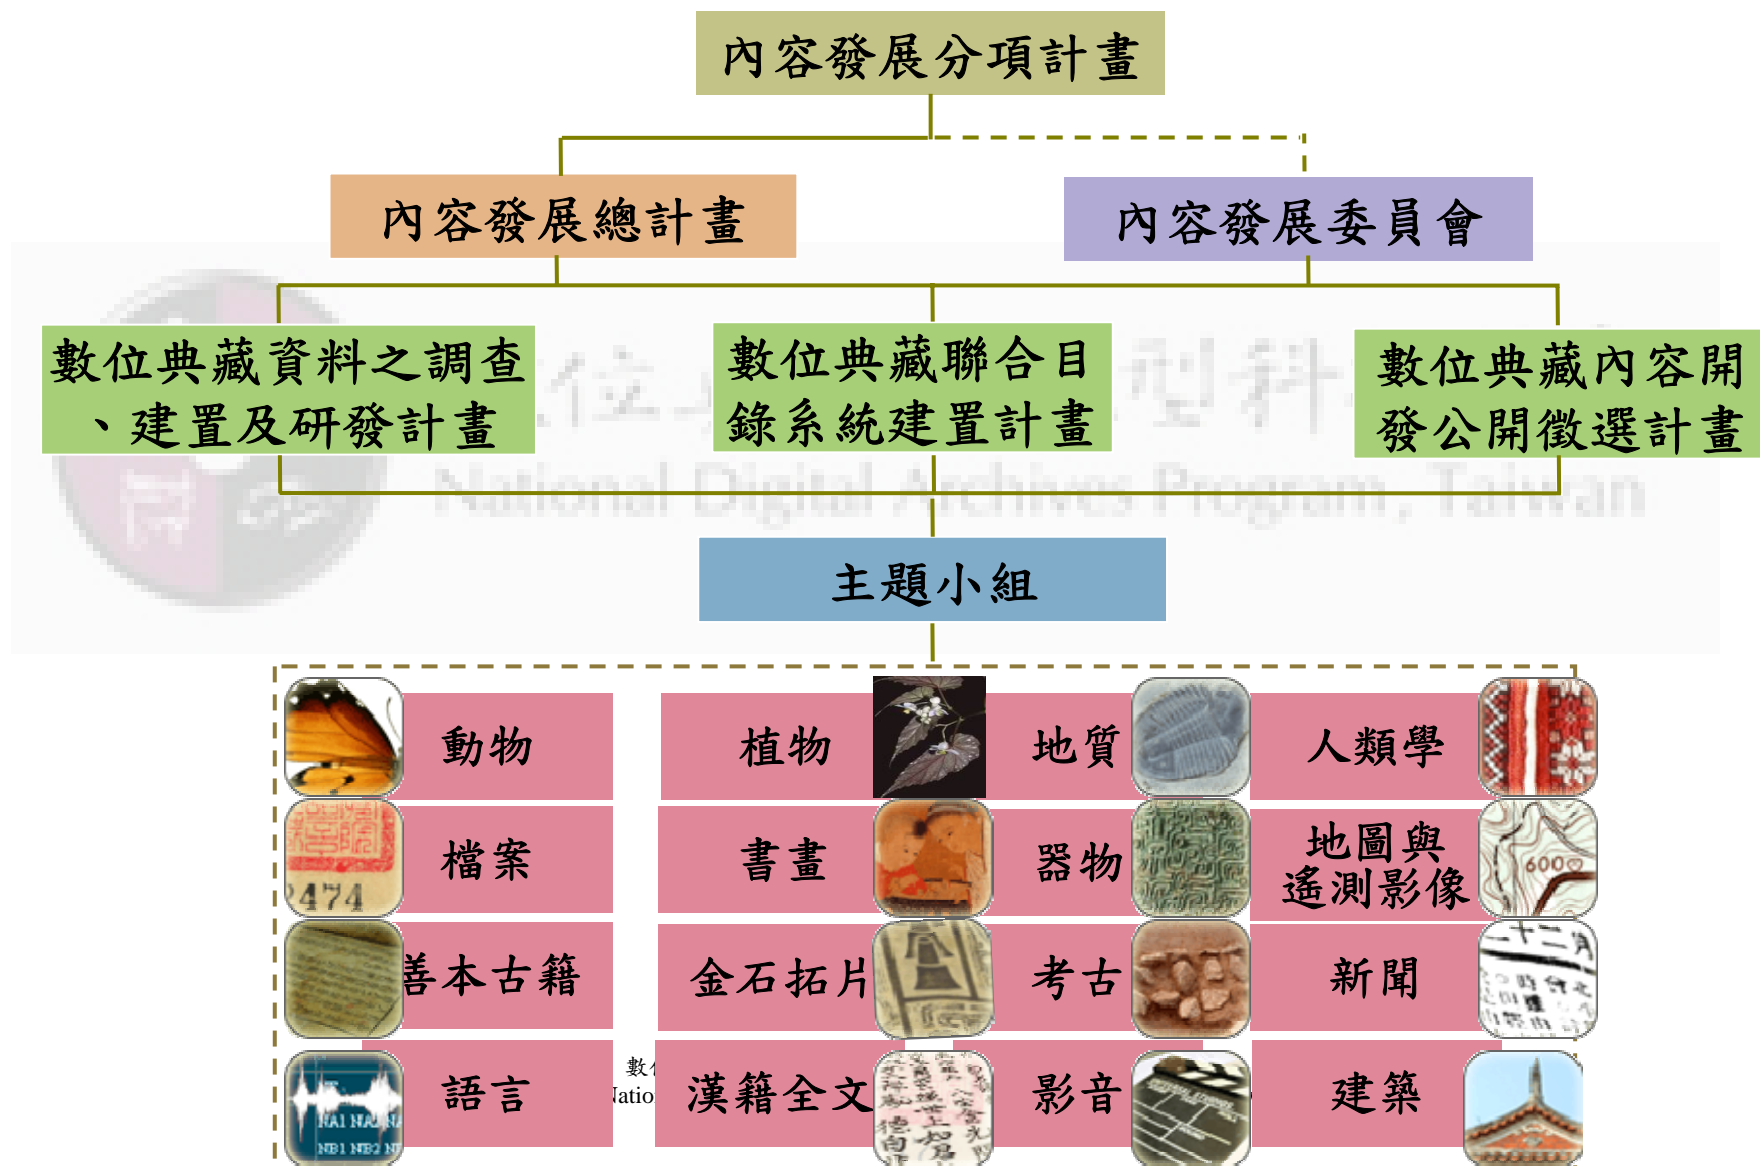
內容發展分項計畫

內容發展總計畫

內容發展委員會

數位典藏資料之調查、建置及研發計畫

數位典藏聯合目錄系統建置計畫

數位典藏內容開發公開徵選計畫

National Digital Archives Program, Taiwan

主題小組

動物

植物

地質

人類學

檔案

書畫

器物

地圖與遙測影像

善本古籍

金石拓片

考古

新聞

語言

漢籍全文

影音

建築